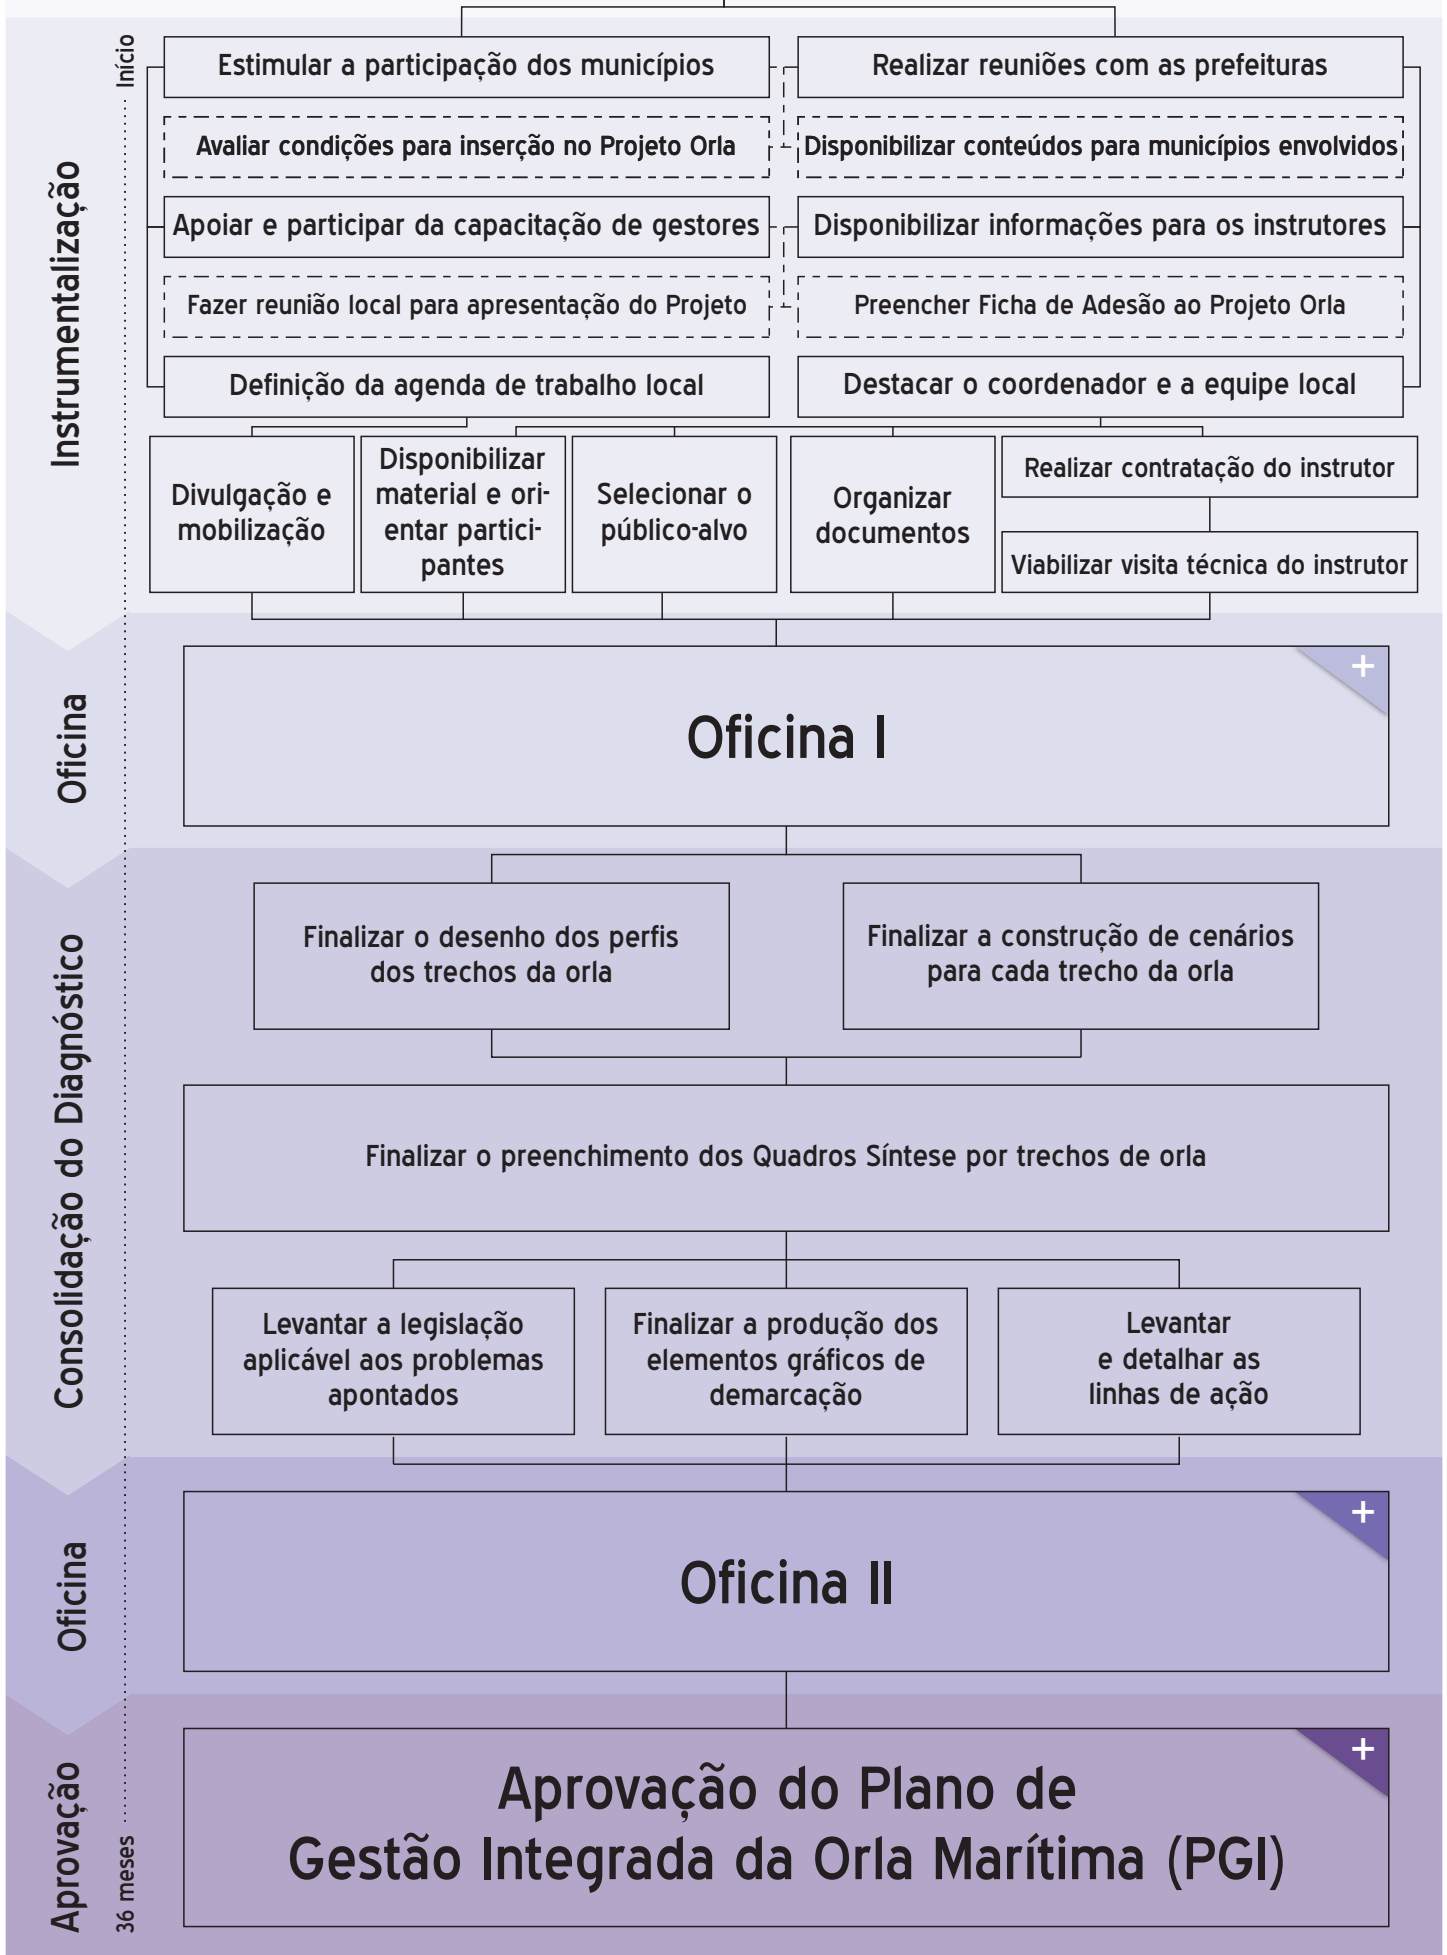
Instrumentalização

Início

Estimular a participação dos municípios

Realizar reuniões com as prefeituras

Avaliar condições para inserção no Projeto Orla

Disponibilizar conteúdos para municípios envolvidos

Apoiar e participar da capacitação de gestores

Disponibilizar informações para os instrutores

Fazer reunião local para apresentação do Projeto

Preencher Ficha de Adesão ao Projeto Orla

Definição da agenda de trabalho local

Destacar o coordenador e a equipe local

Divulgação e mobilização

Disponibilizar material e orientar participantes

Selecionar o público-alvo

Organizar documentos

Realizar contratação do instrutor

Viabilizar visita técnica do instrutor

Oficina

Oficina I

+

Consolidação do Diagnóstico

Finalizar o desenho dos perfis dos trechos da orla

Finalizar a construção de cenários para cada trecho da orla

Finalizar o preenchimento dos Quadros Síntese por trechos de orla

Levantar a legislação aplicável aos problemas apontados

Finalizar a produção dos elementos gráficos de demarcação

Levantar e detalhar as linhas de ação

Oficina

Oficina II

+

Aprovação

36 meses

Aprovação do Plano de Gestão Integrada da Orla Marítima (PGI)

+